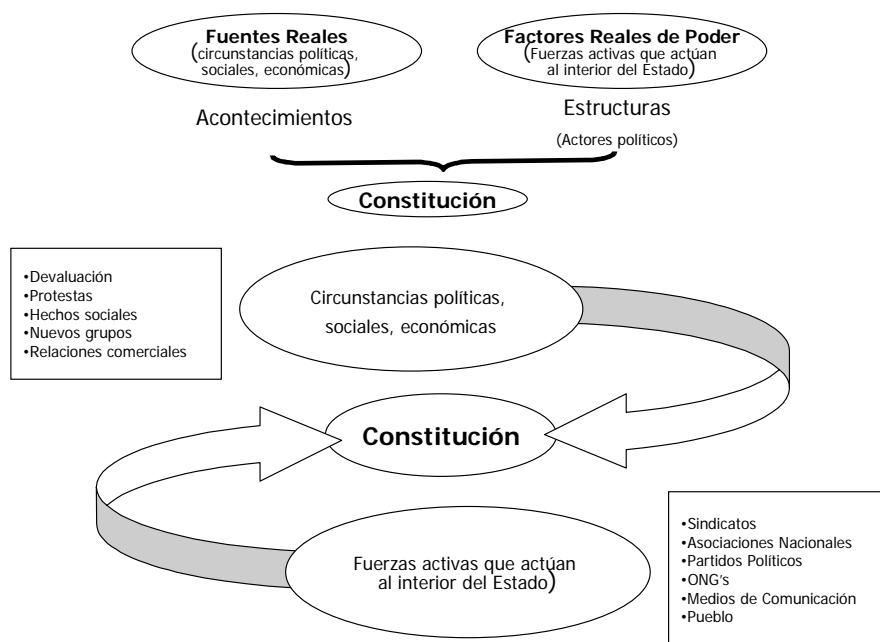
**Fuentes Reales**
(circunstancias políticas, sociales, económicas)

**Factores Reales de Poder**
(Fuerzas activas que actúan al interior del Estado)

Acontecimientos

Estructuras
(Actores políticos)

**Constitución**

•Devaluación
•Protestas
•Hechos sociales
•Nuevos grupos
•Relaciones comerciales

Circunstancias políticas, sociales, económicas

**Constitución**

Fuerzas activas que actúan al interior del Estado)

•Sindicatos
•Asociaciones Nacionales
•Partidos Políticos
•ONG's
•Medios de Comunicación
•Pueblo